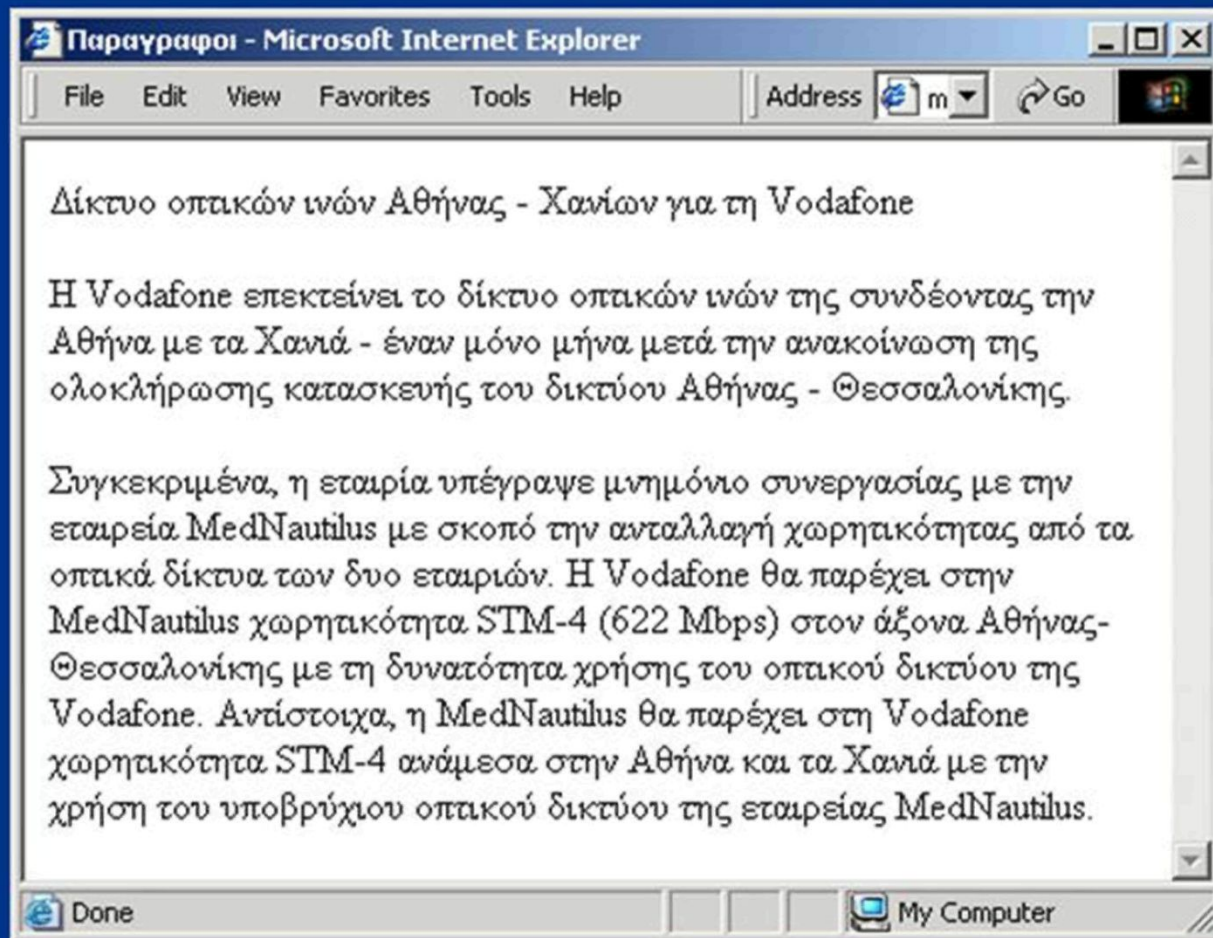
Παραγραφοι - Microsoft Internet Explorer

File Edit View Favorites Tools Help Address m Go

Δίκτυο οπτικών ινών Αθήνας - Χανίων για τη Vodafone

Η Vodafone επεκτείνει το δίκτυο οπτικών ινών της συνδέοντας την Αθήνα με τα Χανιά - έναν μόνο μήνα μετά την ανακοίνωση της ολοκλήρωσης κατασκευής του δικτύου Αθήνας - Θεσσαλονίκης.

Συγκεκριμένα, η εταιρία υπέγραψε μνημόνιο συνεργασίας με την εταιρεία MedNautilus με σκοπό την ανταλλαγή χωρητικότητας από τα οπτικά δίκτυα των δυο εταιριών. Η Vodafone θα παρέχει στην MedNautilus χωρητικότητα STM-4 (622 Mbps) στον άξονα Αθήνας-Θεσσαλονίκης με τη δυνατότητα χρήσης του οπτικού δικτύου της Vodafone. Αντίστοιχα, η MedNautilus θα παρέχει στη Vodafone χωρητικότητα STM-4 ανάμεσα στην Αθήνα και τα Χανιά με την χρήση του υποβρύχιου οπτικού δικτύου της εταιρείας MedNautilus.

Done My Computer